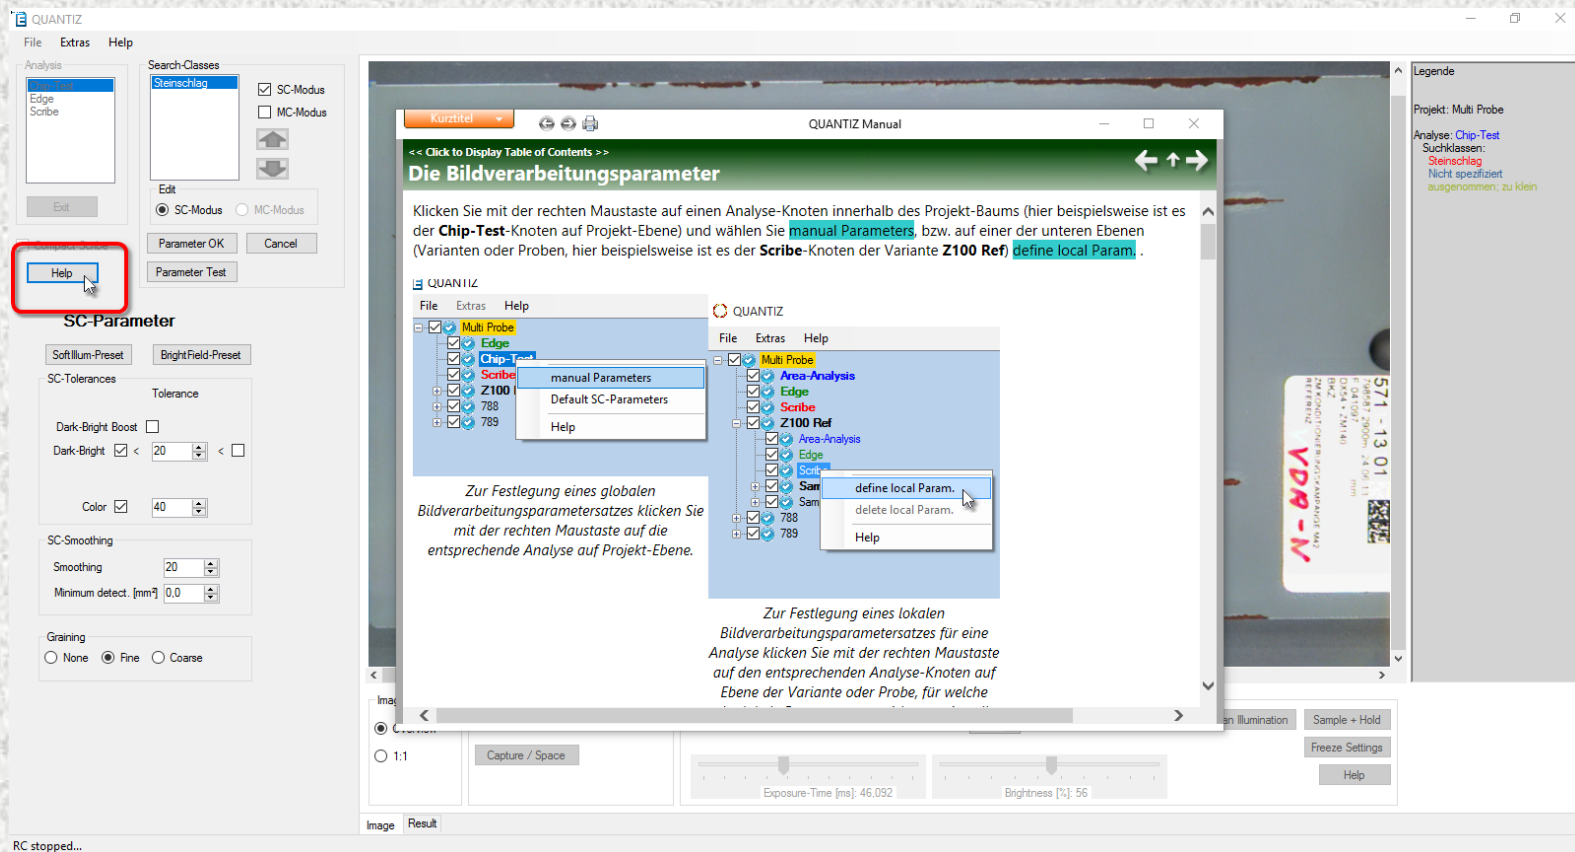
QUANTIZ
File Extras Help

Analysis
Chip-Test
Edge
Scribe
Exit

Search-Classes
Steinschlag
SC-Modus
MC-Modus
Edit
SC-Modus MC-Modus
Parameter OK Cancel
Parameter Test

Help

SC-Parameter
SoftIllum-Preset BrightField-Preset
SC-Tolerances
Tolerance
Dark-Bright Boost
Dark-Bright < 20 <
Color 40
SC-Smoothing
Smoothing 20
Minimum detect. [mm²] 0,0
Graining
None Fine Coarse

Kurztitel
QUANTIZ Manual
<< Click to Display Table of Contents >>
Die Bildverarbeitungsparameter

Klicken Sie mit der rechten Maustaste auf einen Analyse-Knoten innerhalb des Projekt-Baums (hier beispielsweise ist es der **Chip-Test**-Knoten auf Projekt-Ebene) und wählen Sie manual Parameters, bzw. auf einer der unteren Ebenen (Varianten oder Proben, hier beispielsweise ist es der **Scribe**-Knoten der Variante **Z100 Ref**) define local Param. .

QUANTIZ
File Extras Help
Multi Probe
Edge
Chip-Test
Scribe
Z100
788
789
manual Parameters
Default SC-Parameters
Help

QUANTIZ
File Extras Help
Multi Probe
Area-Analysis
Edge
Scribe
Z100 Ref
Area-Analysis
Edge
Scribe
Sam
Sam
788
789
define local Param.
delete local Param.
Help

Zur Festlegung eines globalen Bildverarbeitungsparametersatzes klicken Sie mit der rechten Maustaste auf die entsprechende Analyse auf Projekt-Ebene.

Zur Festlegung eines lokalen Bildverarbeitungsparametersatzes für eine Analyse klicken Sie mit der rechten Maustaste auf den entsprechenden Analyse-Knoten auf Ebene der Variante oder Probe, für welche

Legende
Projekt: Multi Probe
Analyse: Chip-Test
Suchklassen:
Steinschlag
Nicht spezifiziert
ausgenommen: zu klein

Imag
Overview
1:1
Capture / Space
Exposure-Time [ms]: 46,092
Brightness [%]: 56
Illumination
Sample + Hold
Freeze Settings
Help
Image Result
RC stopped...